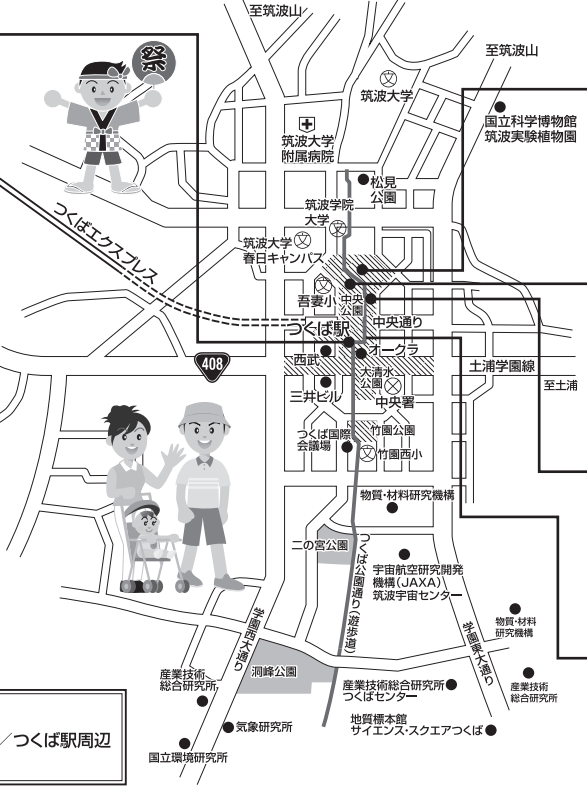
至筑波山

至筑波山

祭

筑波大学

国立科学博物館
筑波実験植物園

筑波大学
附属病院

松見
公園

筑波学院
大学

つくばエクスプレス

筑波大学
春日キャンパス

吾妻小

中央
公園

中央通り

つくば駅

408

西武

オークラ

土浦学園線

至土浦

大清水
公園

三井ビル

中央署

竹園公園

つくば国際
会議場

竹園西小

物質・材料研究機構

二の宮公園

つくば公園通り（遊歩道）

宇宙航空研究開発
機構（JAXA）
筑波宇宙センター

学園西大通り

学園東大通り

物質・材料
研究機構

産業技術
総合研究所

洞峰公園

産業技術総合研究所
つくばセンター

産業技術
総合研究所

つくば駅周辺

気象研究所

地質標本館
サイエンス・スクエアつくば

国立環境研究所